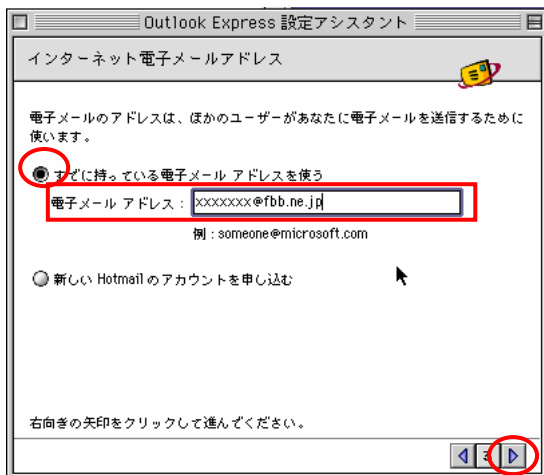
Outlook Express 設定アシスタント

インターネット電子メールアドレス

電子メールのアドレスは、ほかのユーザーがあなたに電子メールを送信するために使います。

すでに持っている電子メール アドレスを使う

電子メール アドレス： xxxxxxx@fbb.ne.jp

例：someone@microsoft.com

新しい Hotmail のアカウントを申し込む

右向きの矢印をクリックして進んでください。

3